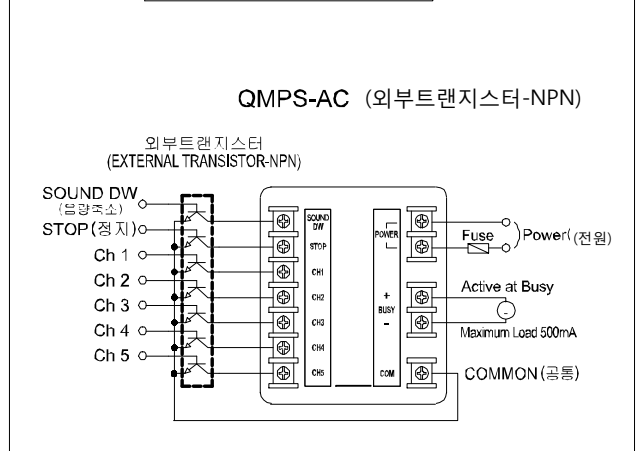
QMPS-AC (외부트랜지스터-NPN)

외부트랜지스터
(EXTERNAL TRANSISTOR-NPN)

SOUND DW
(음량조소)
STOP(정지)
Ch 1
Ch 2
Ch 3
Ch 4
Ch 5

SOUND DW
STOP
CH1
CH2
CH3
CH4
CH5

POWER
+
BUSY
-
COM

Fuse
Power(전원)
Active at Busy
Maximum Load 500mA
COMMON(공통)